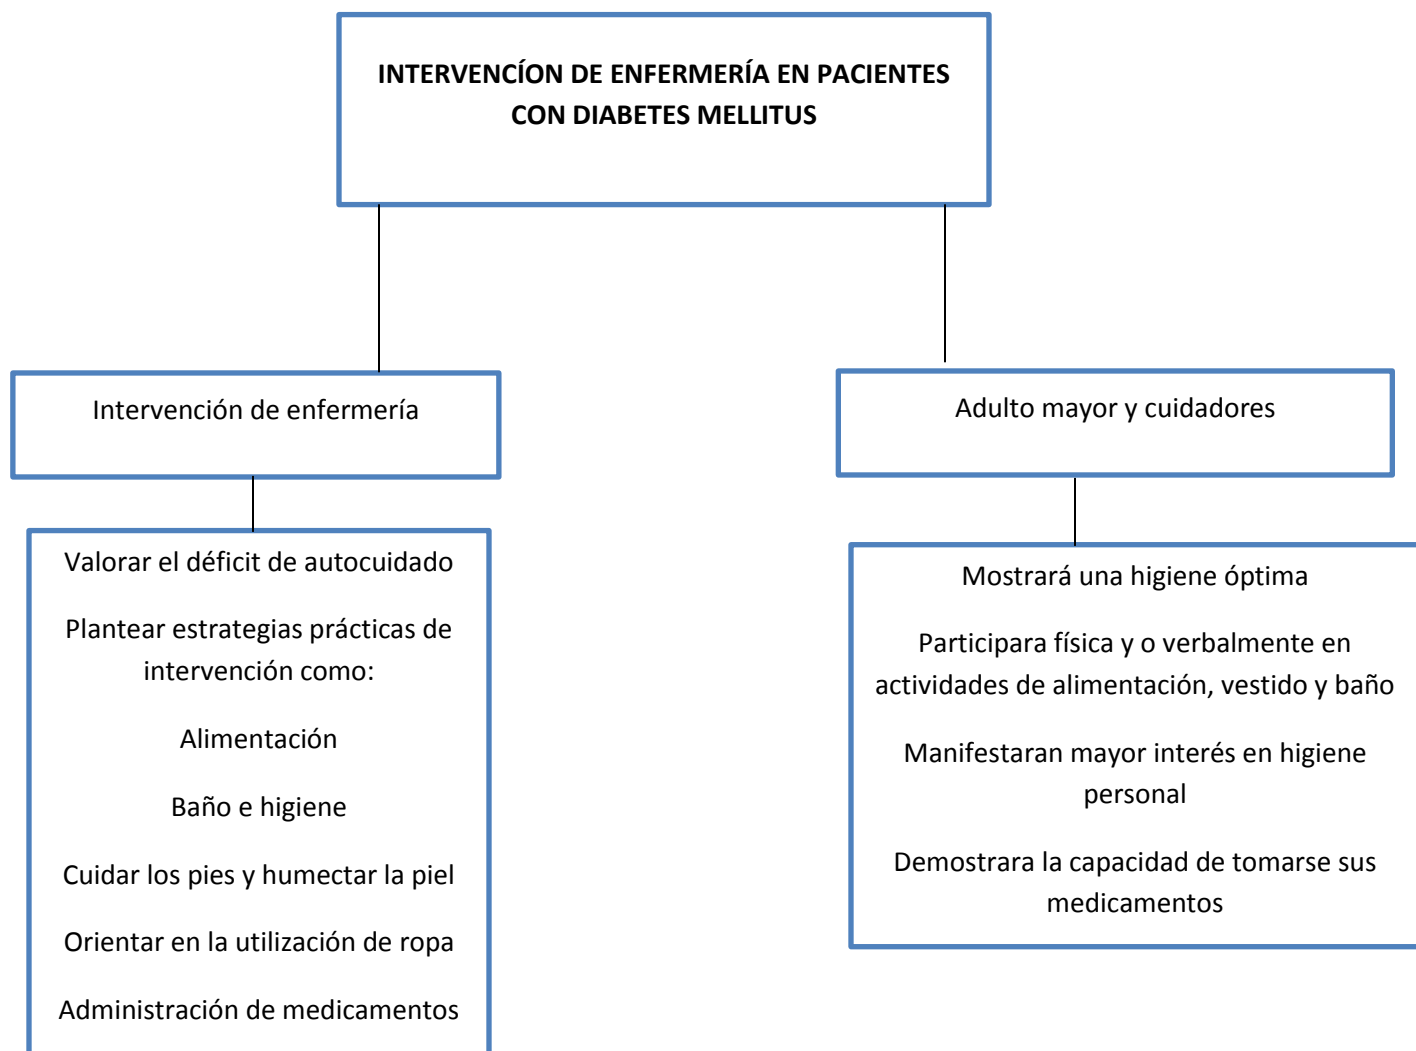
INTERVENCÍON DE ENFERMERÍA EN PACIENTES CON DIABETES MELLITUS

Intervención de enfermería

Valorar el déficit de autocuidado

Plantear estrategias prácticas de intervención como:

Alimentación

Baño e higiene

Cuidar los pies y humectar la piel

Orientar en la utilización de ropa

Administración de medicamentos

Adulto mayor y cuidadores

Mostrará una higiene óptima

Participara física y o verbalmente en actividades de alimentación, vestido y baño

Manifestaran mayor interés en higiene personal

Demostrara la capacidad de tomarse sus medicamentos